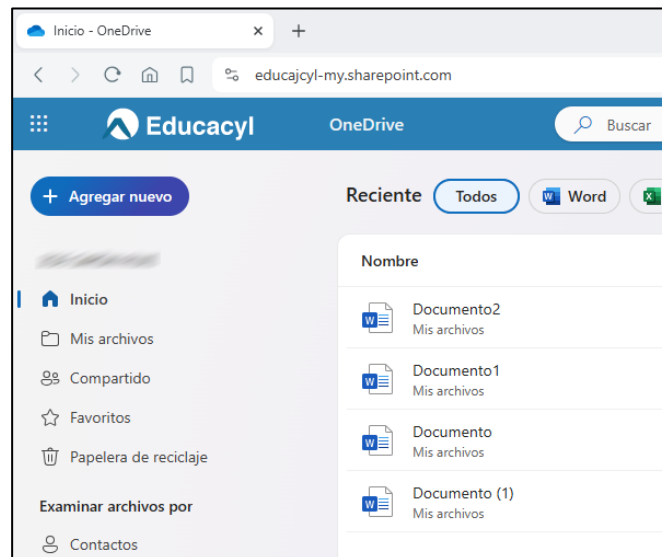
Inicio - OneDrive ×
+

educajcyl-my.sharepoint.com

Educacyl
OneDrive
Buscar

+ Agregar nuevo

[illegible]

Inicio
Mis archivos
Compartido
Favoritos
Papelera de reciclaje

Examinar archivos por
Contactos

Reciente
Todos
Word

Nombre

Documento2
Mis archivos

Documento1
Mis archivos

Documento
Mis archivos

Documento (1)
Mis archivos